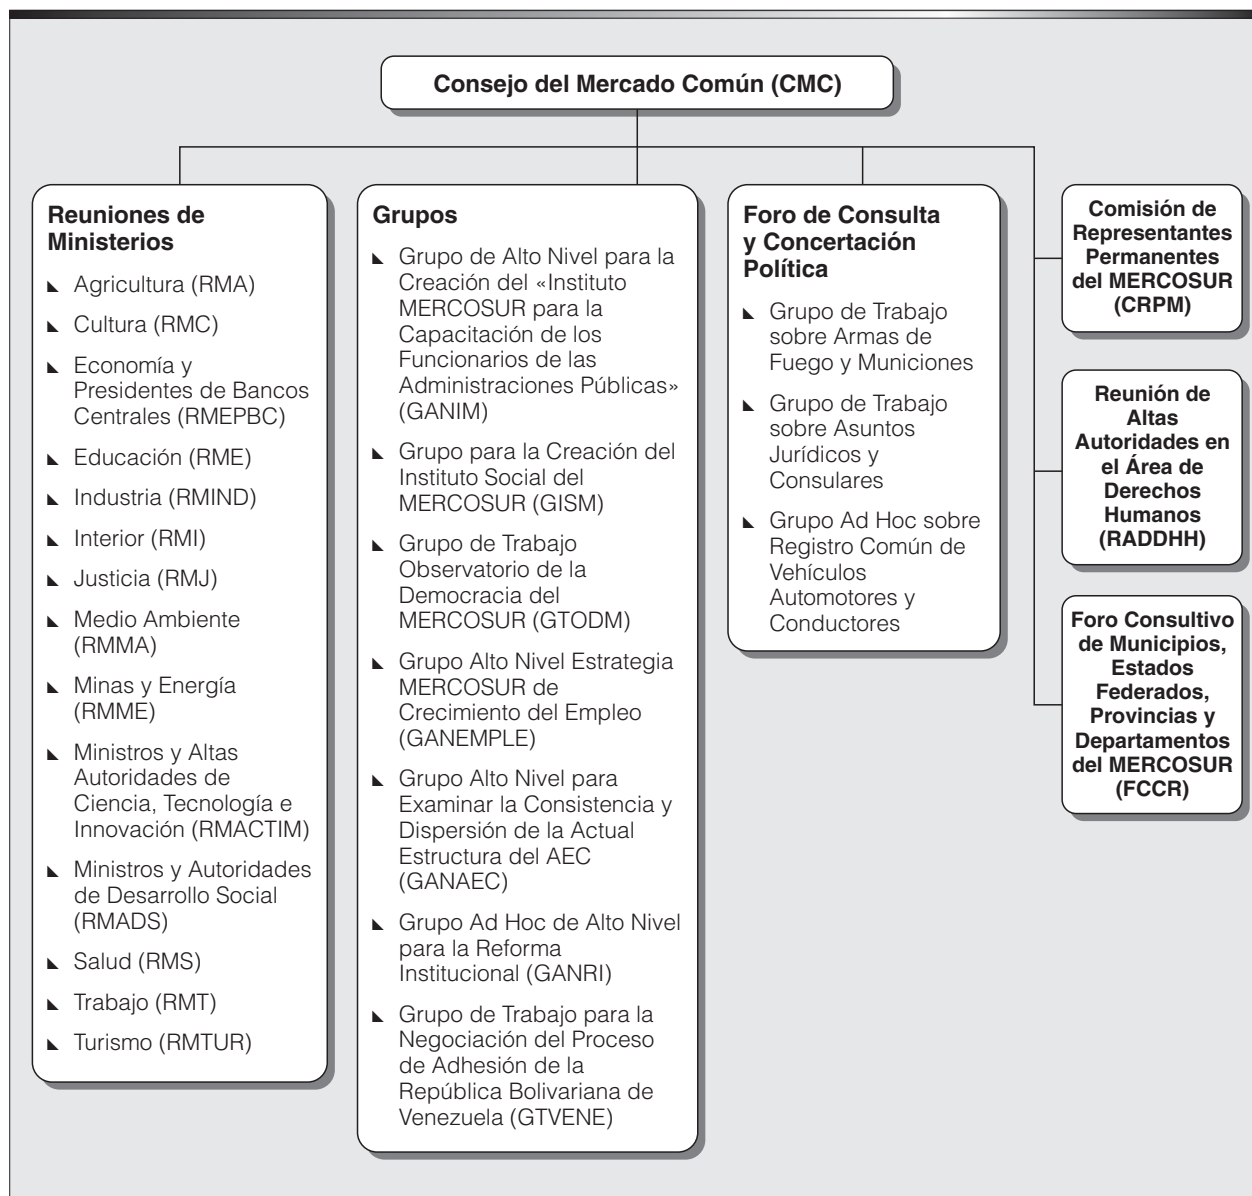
Consejo del Mercado Común (CMC)

Reuniones de Ministerios

- Agricultura (RMA)
- Cultura (RMC)
- Economía y Presidentes de Bancos Centrales (RMEPBC)
- Educación (RME)
- Industria (RMIND)
- Interior (RMI)
- Justicia (RMJ)
- Medio Ambiente (RMMA)
- Minas y Energía (RMME)
- Ministros y Altas Autoridades de Ciencia, Tecnología e Innovación (RMACTIM)
- Ministros y Autoridades de Desarrollo Social (RMADS)
- Salud (RMS)
- Trabajo (RMT)
- Turismo (RMTUR)

Grupos

- Grupo de Alto Nivel para la Creación del «Instituto MERCOSUR para la Capacitación de los Funcionarios de las Administraciones Públicas» (GANIM)
- Grupo para la Creación del Instituto Social del MERCOSUR (GISM)
- Grupo de Trabajo Observatorio de la Democracia del MERCOSUR (GTODM)
- Grupo Alto Nivel Estrategia MERCOSUR de Crecimiento del Empleo (GANEMPLE)
- Grupo Alto Nivel para Examinar la Consistencia y Dispersión de la Actual Estructura del AEC (GANAEC)
- Grupo Ad Hoc de Alto Nivel para la Reforma Institucional (GANRI)
- Grupo de Trabajo para la Negociación del Proceso de Adhesión de la República Bolivariana de Venezuela (GTVENE)

Foro de Consulta y Concertación Política

- Grupo de Trabajo sobre Armas de Fuego y Municiones
- Grupo de Trabajo sobre Asuntos Jurídicos y Consulares
- Grupo Ad Hoc sobre Registro Común de Vehículos Automotores y Conductores

Comisión de Representantes Permanentes del MERCOSUR (CRPM)

Reunión de Altas Autoridades en el Área de Derechos Humanos (RADDHH)

Foro Consultivo de Municipios, Estados Federados, Provincias y Departamentos del MERCOSUR (FCCR)